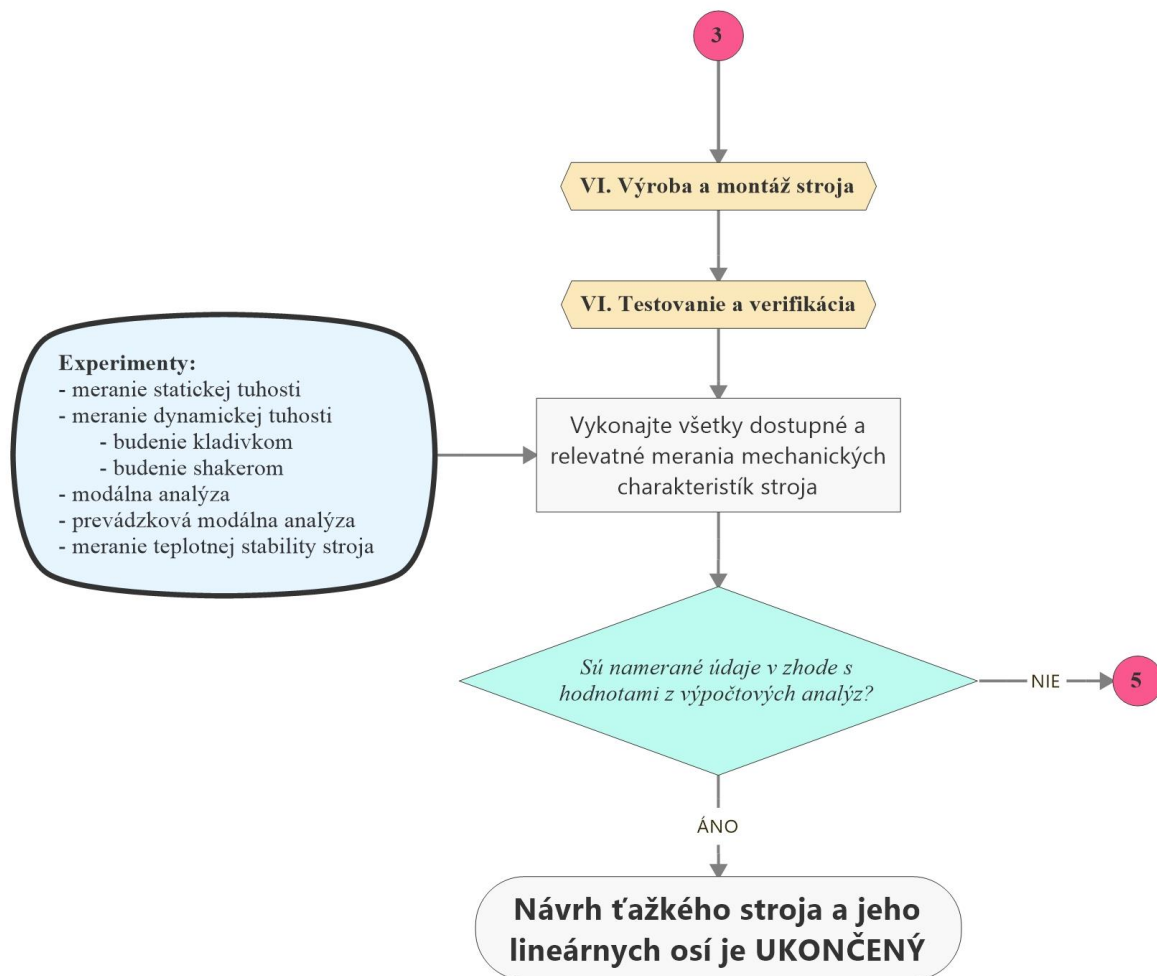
3

VI. Výroba a montáž stroja

VI. Testovanie a verifikácia

Experimenty:
- meranie statickej tuhosti
- meranie dynamickej tuhosti
  - budenie kladivkom
  - budenie shakerom
- modálna analýza
- prevádzková modálna analýza
- meranie teplotnej stability stroja

Vykonajte všetky dostupné a relevatné merania mechanických charakteristík stroja

Sú namerané údaje v zhode s hodnotami z výpočtových analýz?

NIE

5

ÁNO

Návrh ťažkého stroja a jeho lineárnych osí je UKONČENÝ